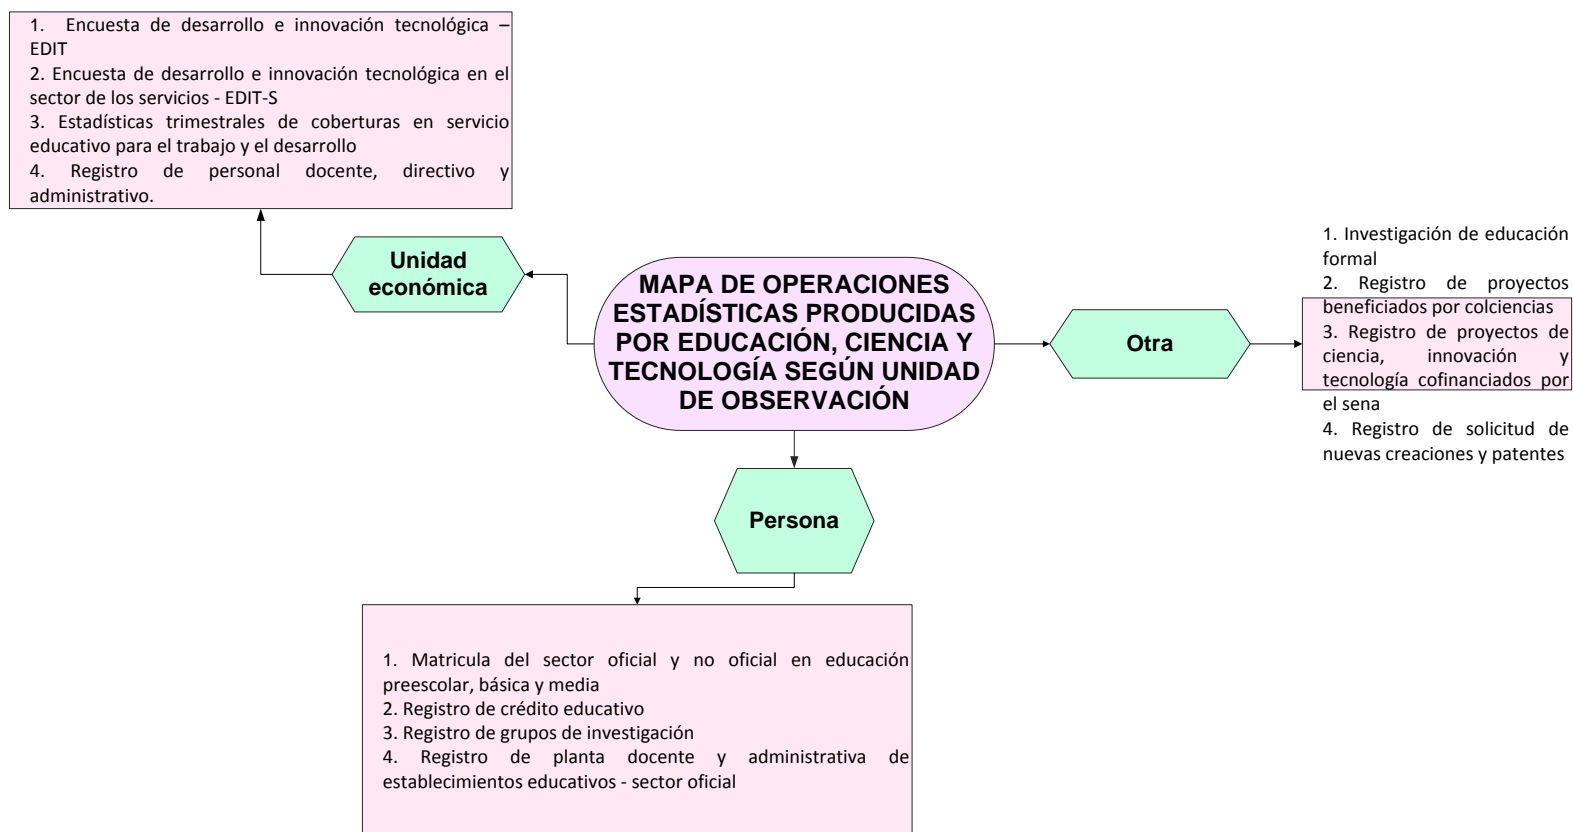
1. Encuesta de desarrollo e innovación tecnológica – EDIT
2. Encuesta de desarrollo e innovación tecnológica en el sector de los servicios - EDIT-S
3. Estadísticas trimestrales de coberturas en servicio educativo para el trabajo y el desarrollo
4. Registro de personal docente, directivo y administrativo.

Unidad económica

MAPA DE OPERACIONES ESTADÍSTICAS PRODUCIDAS POR EDUCACIÓN, CIENCIA Y TECNOLOGÍA SEGÚN UNIDAD DE OBSERVACIÓN

Otra

1. Investigación de educación formal
2. Registro de proyectos beneficiados por colciencias
3. Registro de proyectos de ciencia, innovación y tecnología cofinanciados por el sena
4. Registro de solicitud de nuevas creaciones y patentes

Persona

1. Matricula del sector oficial y no oficial en educación preescolar, básica y media
2. Registro de crédito educativo
3. Registro de grupos de investigación
4. Registro de planta docente y administrativa de establecimientos educativos - sector oficial